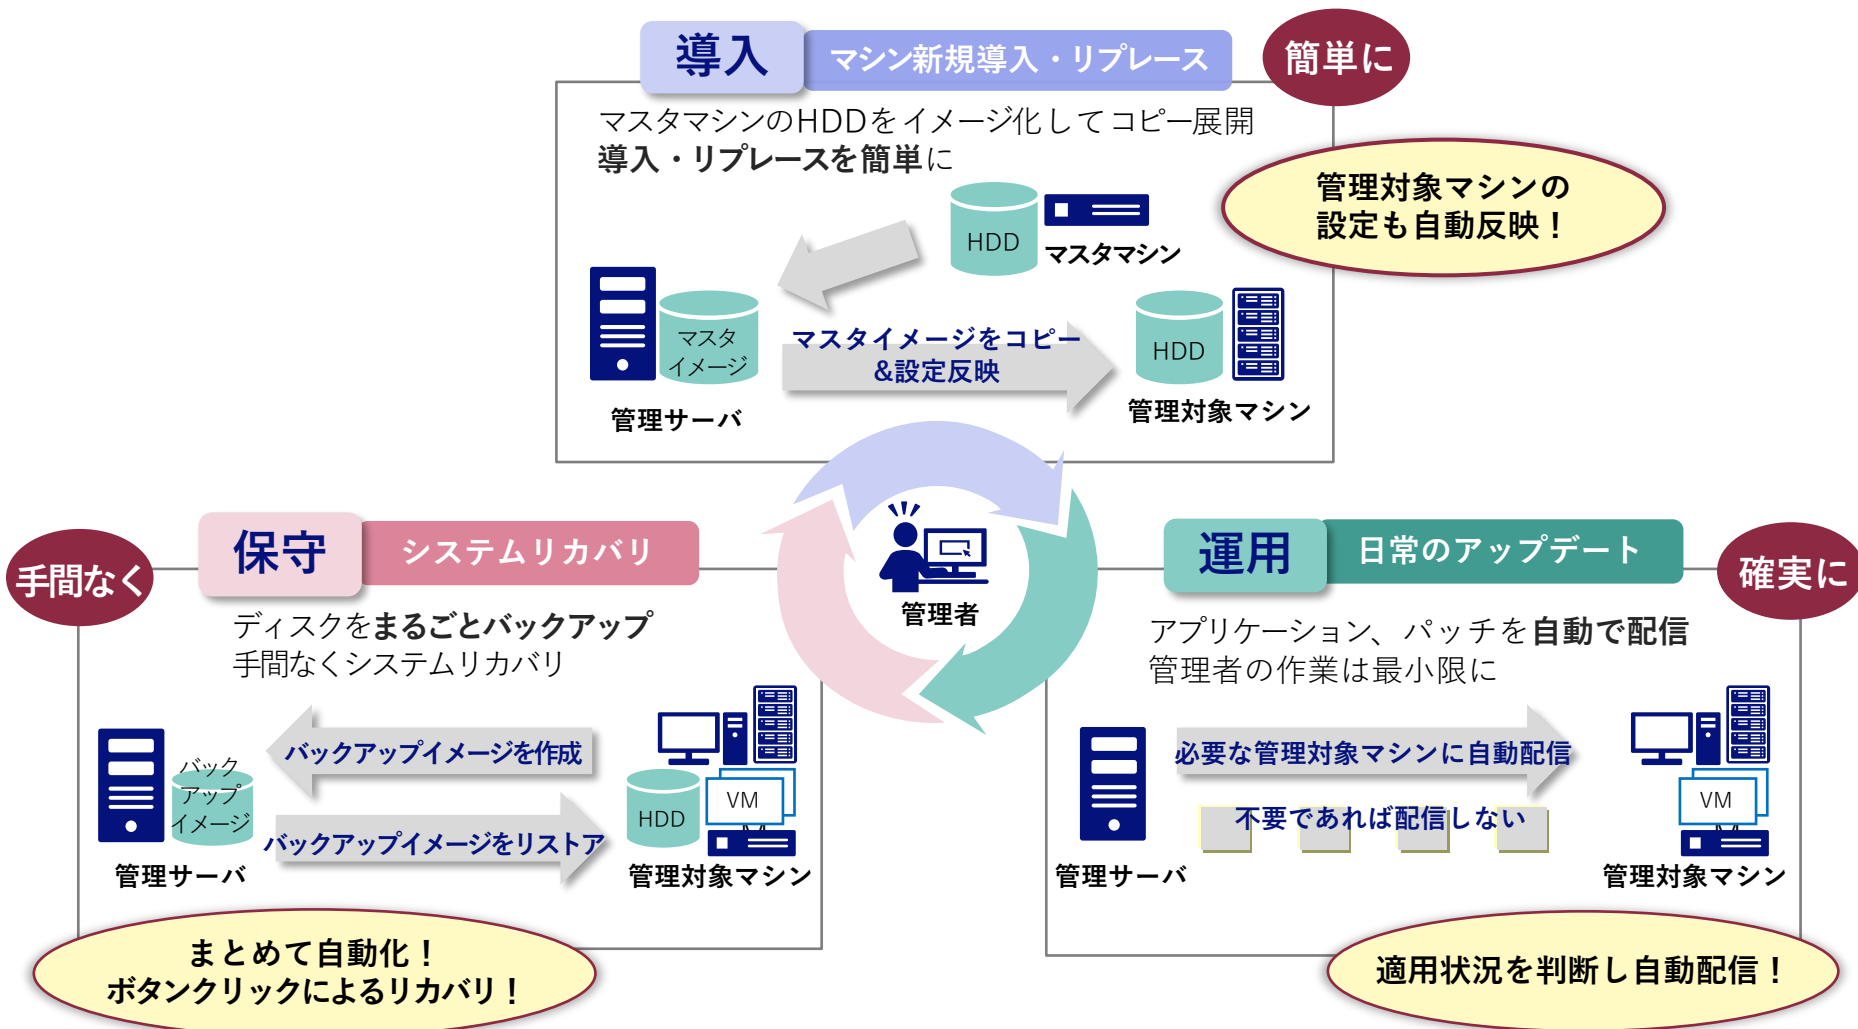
導入 マシン新規導入・リプレース

簡単に

マスタマシンのHDDをイメージ化してコピー展開
導入・リプレースを簡単に

管理対象マシンの設定も自動反映！

HDD マスタマシン

マスタイメージ

管理サーバ

マスタイメージをコピー＆設定反映

HDD

管理対象マシン

管理者

保守 システムリカバリ

手間なく

ディスクをまるごとバックアップ
手間なくシステムリカバリ

バックアップイメージ

バックアップイメージを作成

バックアップイメージをリストア

HDD VM

管理サーバ

管理対象マシン

まとめて自動化！
ボタンクリックによるリカバリ！

運用 日常のアップデート

確実に

アプリケーション、パッチを自動で配信
管理者の作業は最小限に

必要な管理対象マシンに自動配信

不要であれば配信しない

VM

管理サーバ

管理対象マシン

適用状況を判断し自動配信！